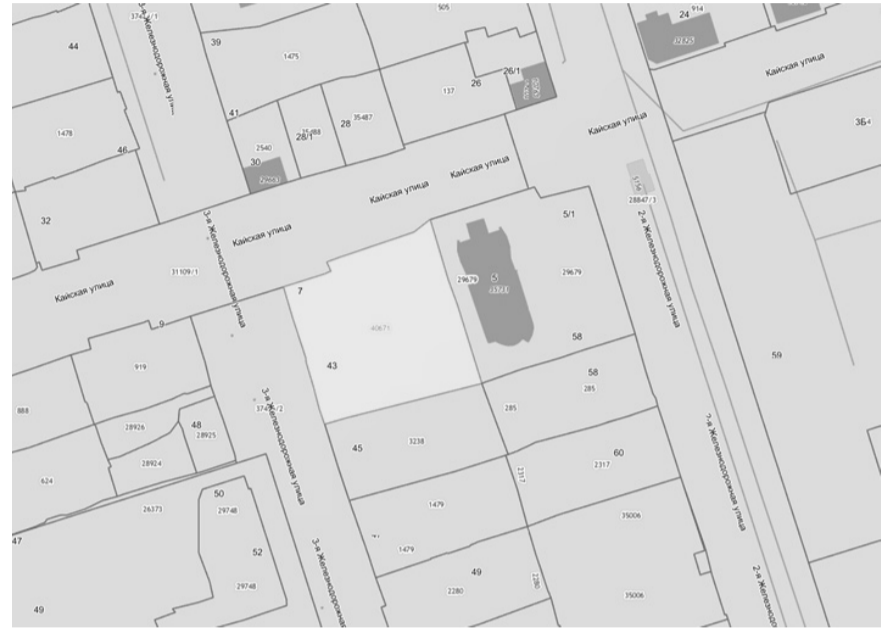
505
3747/1
24
44
39
Кайская улица
3-я Железнодорожная ул...
1475
137
26
26/1
1478
46
41
2540
28/1
28
35487
Кайская улица
36
30
Кайская улица
Кайская улица
32
5/1
28847/3
Кайская улица
3-я Железнодорожная улица
2-я Железнодорожная улица
29679
5
29679
Кайская улица
31109/1
7
9
40671
58
59
919
43
58
285
888
3747/2
48
28926
28925
285
45
3238
28924
60
2317
2317
624
50
3-я Железнодорожная улица
26373
29748
1479
35006
47
52
1479
2-я Железнодорожная улица
29748
49
3-я Железнодорожная
2280
2280
35006
49